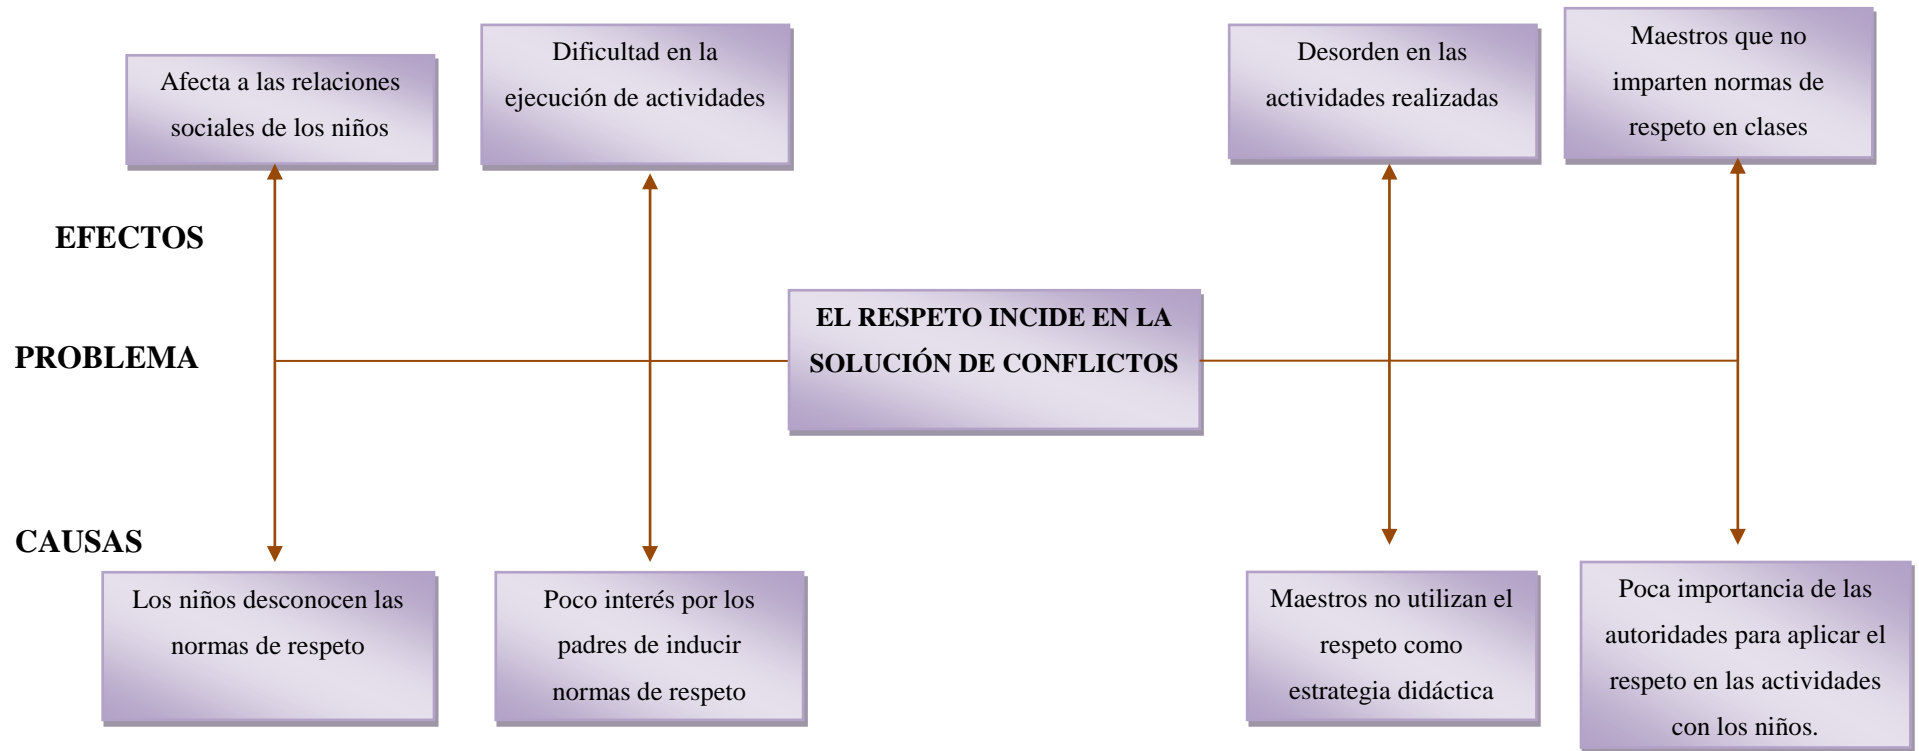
Afecta a las relaciones sociales de los niños

Dificultad en la ejecución de actividades

Desorden en las actividades realizadas

Maestros que no imparten normas de respeto en clases

EFECTOS

PROBLEMA

EL RESPETO INCIDE EN LA SOLUCIÓN DE CONFLICTOS

CAUSAS

Los niños desconocen las normas de respeto

Poco interés por los padres de inducir normas de respeto

Maestros no utilizan el respeto como estrategia didáctica

Poca importancia de las autoridades para aplicar el respeto en las actividades con los niños.